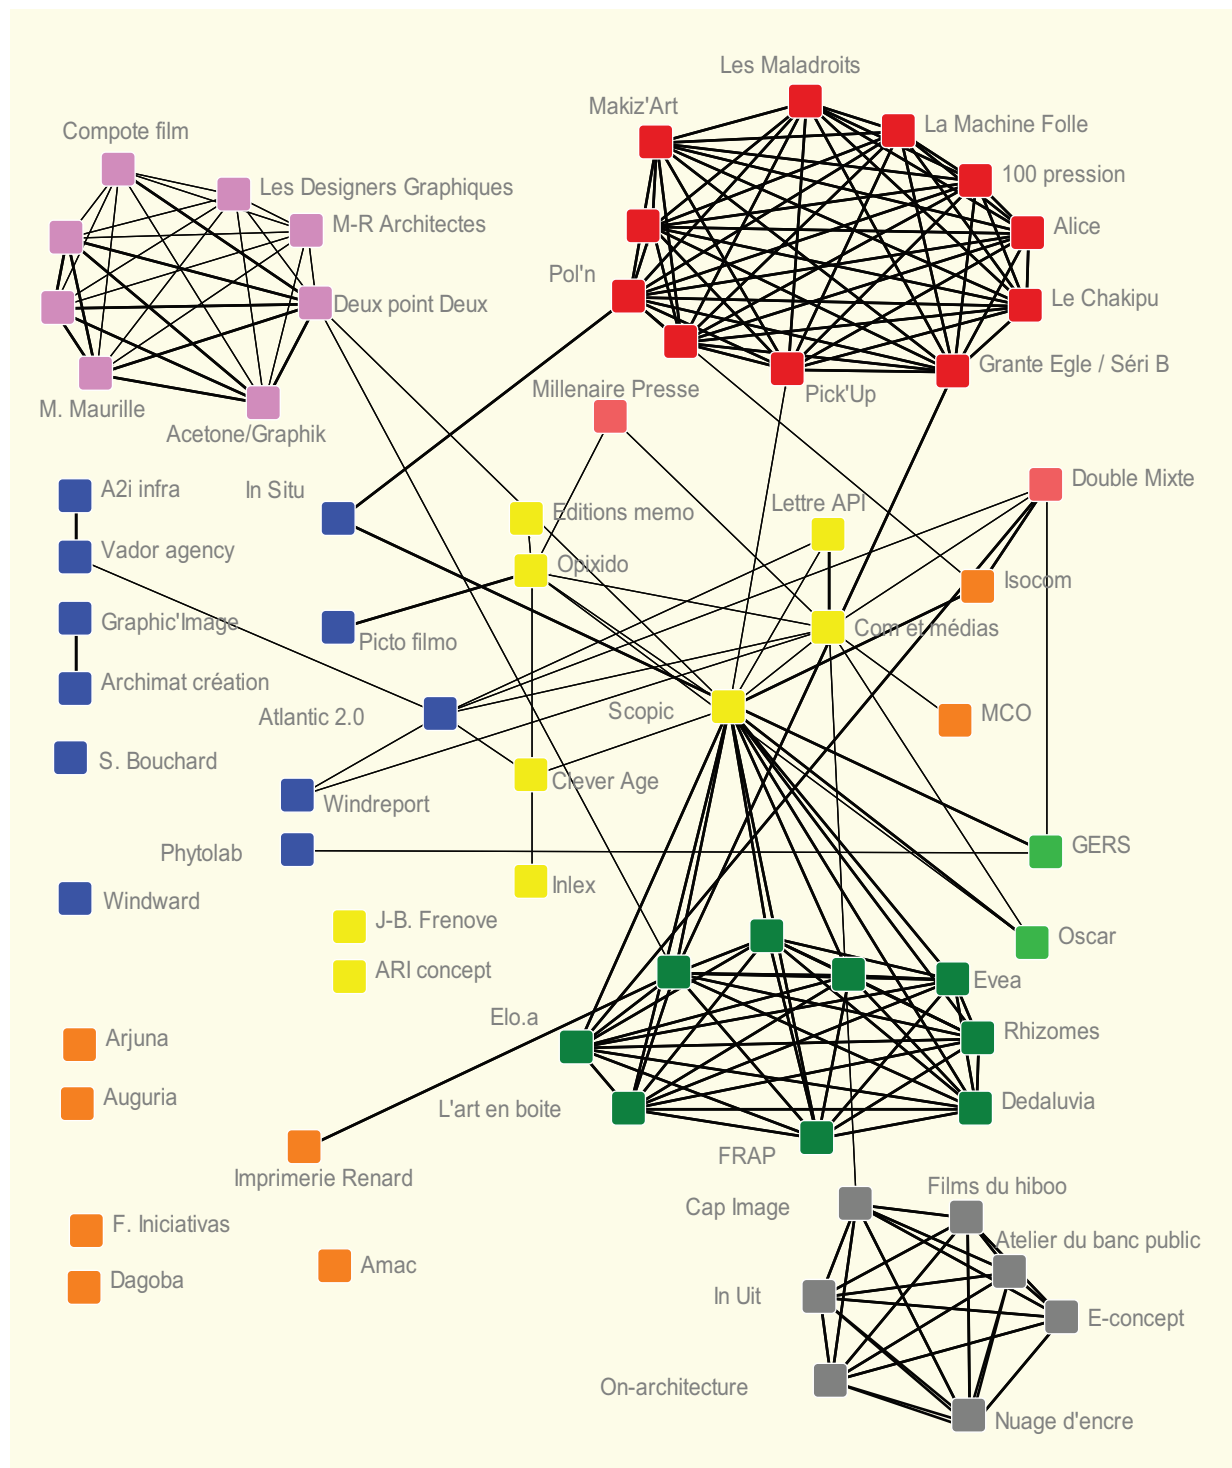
Les Maladroits
Makiz'Art
La Machine Folle
100 pression
Alice
Pol'n
Le Chakipu
Grante Egle / Séri B
Pick'Up
Compote film
Les Designers Graphiques
M-R Architectes
Deux point Deux
M. Maurille
Acetone/Graphik
Millenaire Presse
A2i infra
In Situ
Editions memo
Lettre API
Double Mixte
Vador agency
Opixido
Isocom
Graphic'Image
Picto filmo
Com et médias
Archimat création
Atlantic 2.0
Scopic
MCO
S. Bouchard
Clever Age
Windreport
Phytolab
GERS
Inlex
Windward
J-B. Frenove
Oscar
ARI concept
Evea
Elo.a
Rhizomes
Arjuna
Auguria
L'art en boite
Dedaluvia
FRAP
Imprimerie Renard
Cap Image
Films du hiboo
F. Iniciativas
Atelier du banc public
Amac
Dagoba
In Uit
E-concept
On-architecture
Nuage d'encre